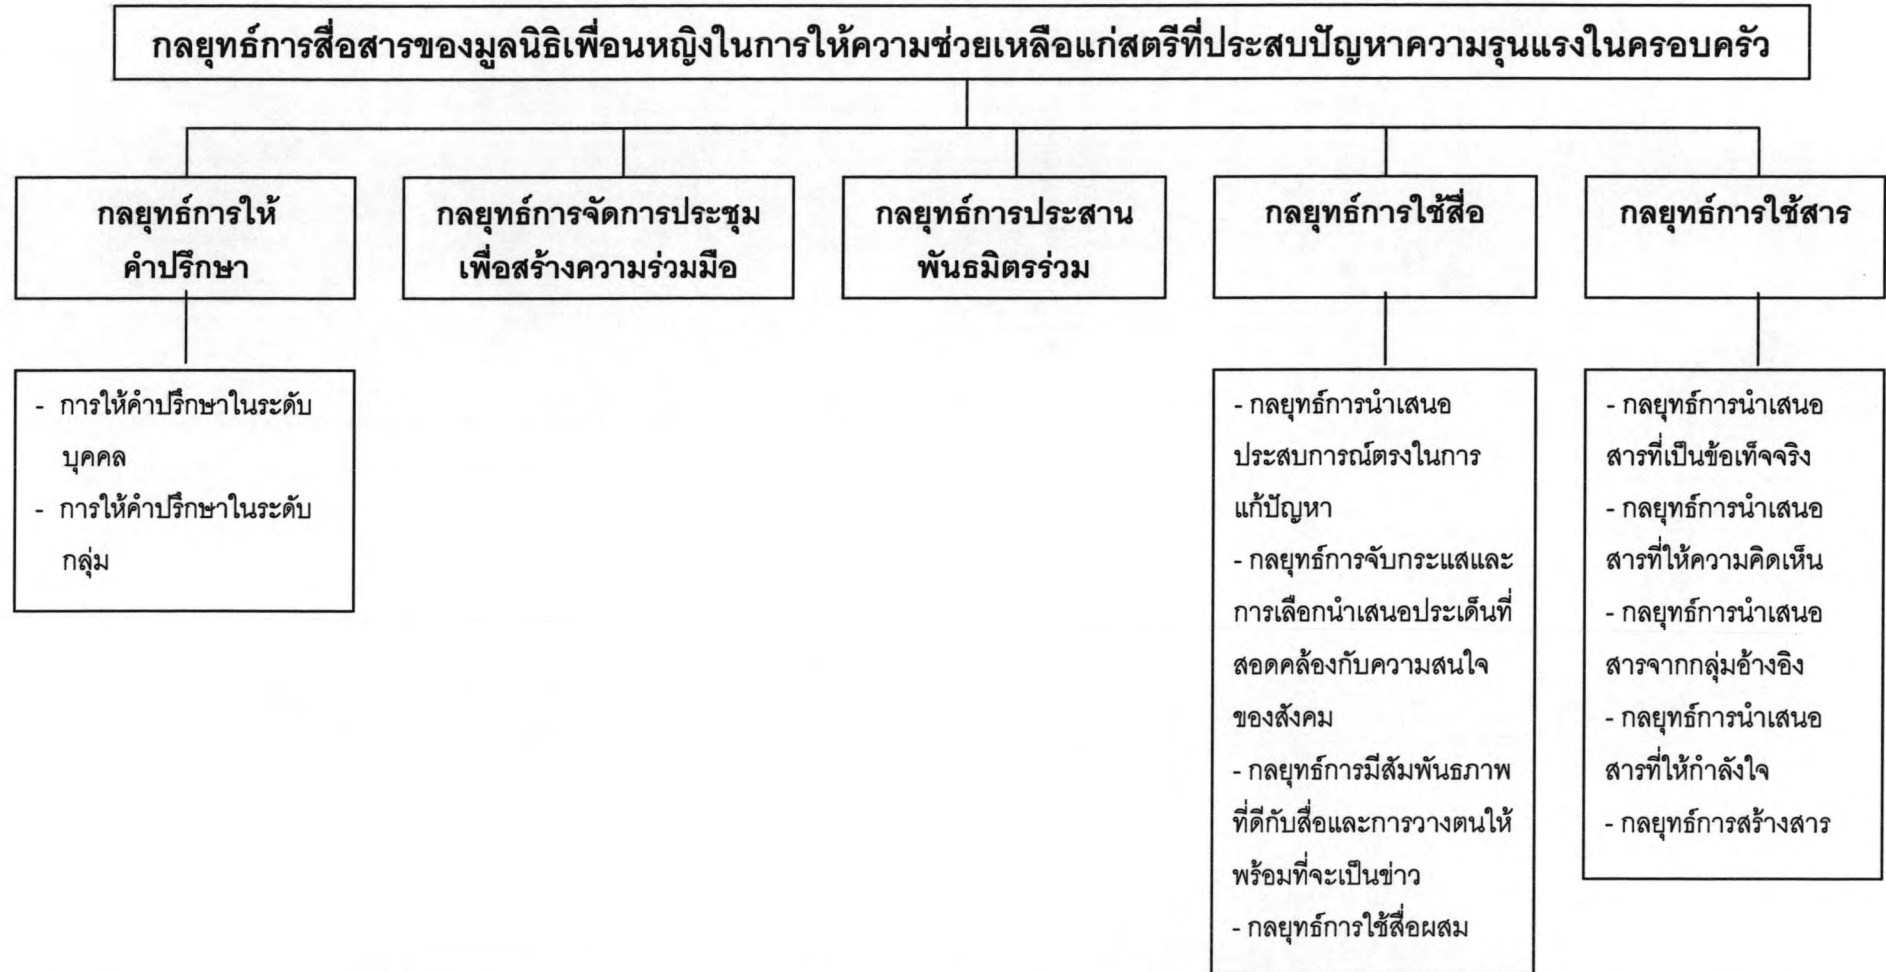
กลยุทธ์การสื่อสารของมูลนิธิเพื่อนหญิงในการให้ความช่วยเหลือแก่สตรีที่ประสบปัญหาความรุนแรงในครอบครัว

กลยุทธ์การให้คำปรึกษา

- การให้คำปรึกษาในระดับบุคคล
- การให้คำปรึกษาในระดับกลุ่ม

กลยุทธ์การจัดการประชุมเพื่อสร้างความร่วมมือ

กลยุทธ์การประสานพันธมิตรร่วม

กลยุทธ์การใช้สื่อ

- กลยุทธ์การนำเสนอประสบการณ์ตรงในการแก้ปัญหา
- กลยุทธ์การจับกระแสและการเลือกนำเสนอประเด็นที่สอดคล้องกับความสนใจของสังคม
- กลยุทธ์การมีสัมพันธภาพที่ดีกับสื่อและการวางตนให้พร้อมที่จะเป็นข่าว
- กลยุทธ์การใช้สื่อผสม

กลยุทธ์การใช้สาร

- กลยุทธ์การนำเสนอสารที่เป็นข้อเท็จจริง
- กลยุทธ์การนำเสนอสารที่ให้ความคิดเห็น
- กลยุทธ์การนำเสนอสารจากกลุ่มอ้างอิง
- กลยุทธ์การนำเสนอสารที่ให้กำลังใจ
- กลยุทธ์การสร้างสาร